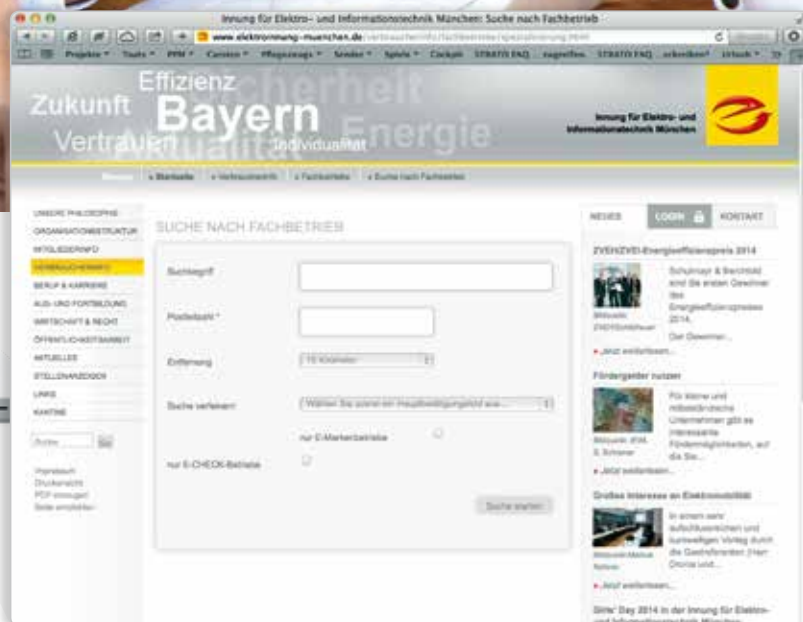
Innung für Elektro- und Informationstechnik München: Suche nach Fachbetrieb

www.elektroinnung-muenchen.de/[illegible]

Projekte Tools PPM Careers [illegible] Sender Spiele Cockpit STRATO FAQ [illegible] STRATO FAQ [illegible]

Effizienz
Zukunft Bayern Sicherheit
Vertrauen Qualität Energie
Individualität

Innung für Elektro- und Informationstechnik München

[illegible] » Startseite » Verbraucherinfo » Fachbetriebe » Suche nach Fachbetrieb

UNSERE PHILOSOPHIE
ORGANISATIONSSTRUKTUR
MITGLIEDERINFO
VERBRAUCHERINFO
BERUF & KARRIERE
AUS- UND FORTBILDUNG
WIRTSCHAFT & RECHT
ÖFFENTLICHKEITSARBEIT
AKTUELLES
STELLENANZEIGEN
LINKS
KANTINE

Suche Go

Impressum
Druckansicht
PDF erzeugen
Seite empfehlen

SUCHE NACH FACHBETRIEB

Suchbegriff
Postleitzahl *
Entfernung 10 Kilometer
Suche verfeinern Wählen Sie einen Hauptbetätigungsfeld aus...
nur E-Markenbetriebe
nur E-CHECK-Betriebe
Suche starten

NEUES LOGIN KONTAKT

ZVEH/ZVEI-Energieeffizienzpreis 2014
Schuhmayr & Berchtold sind die ersten Gewinner des Energieeffizienzpreises 2014.
Bildquelle: ZVEH/Schlitthauer
Der Gewinner...
» Jetzt weiterlesen...

Fördergelder nutzen
Für kleine und mittelständische Unternehmen gibt es interessante Fördermöglichkeiten, auf die Sie...
Bildquelle: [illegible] S. Schorer
» Jetzt weiterlesen...

Großes Interesse an Elektromobilität
In einem sehr aufschlussreichen und kurzweiligen Vortrag durch die Gastreferenten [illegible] Dronia und...
Bildquelle: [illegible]
» Jetzt weiterlesen...

Girls' Day 2014 in der Innung für Elektro- und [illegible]